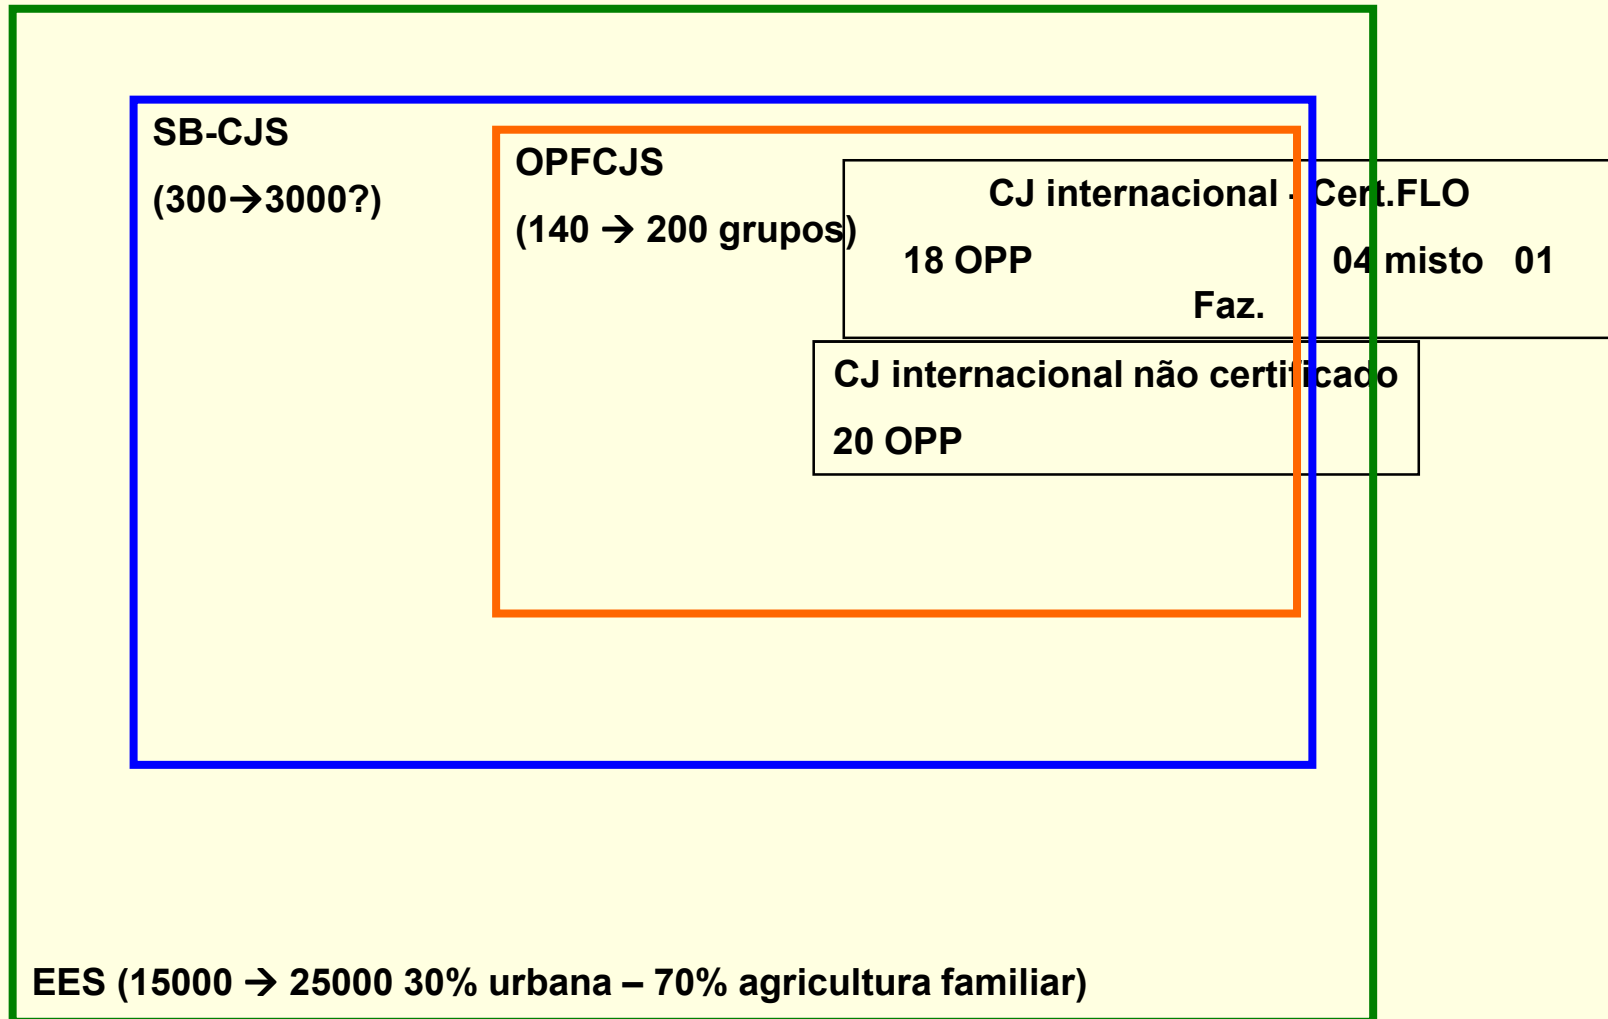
SB-CJS

(300→3000?)

OPFCJS

(140 → 200 grupos)

CJ internacional - Cert.FLO

18 OPP

04 misto 01

Faz.

CJ internacional não certificado

20 OPP

EES (15000 → 25000 30% urbana – 70% agricultura familiar)